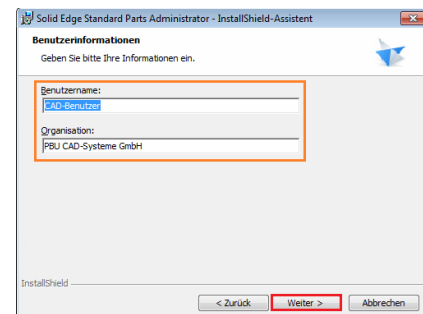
Solid Edge Standard Parts Administrator - InstallShield-Assistent

Benutzerinformationen

Geben Sie bitte Ihre Informationen ein.

Benutzername:

CAD-Benutzer

Organisation:

PBU CAD-Systeme GmbH

InstallShield

< Zurück

Weiter >

Abbrechen